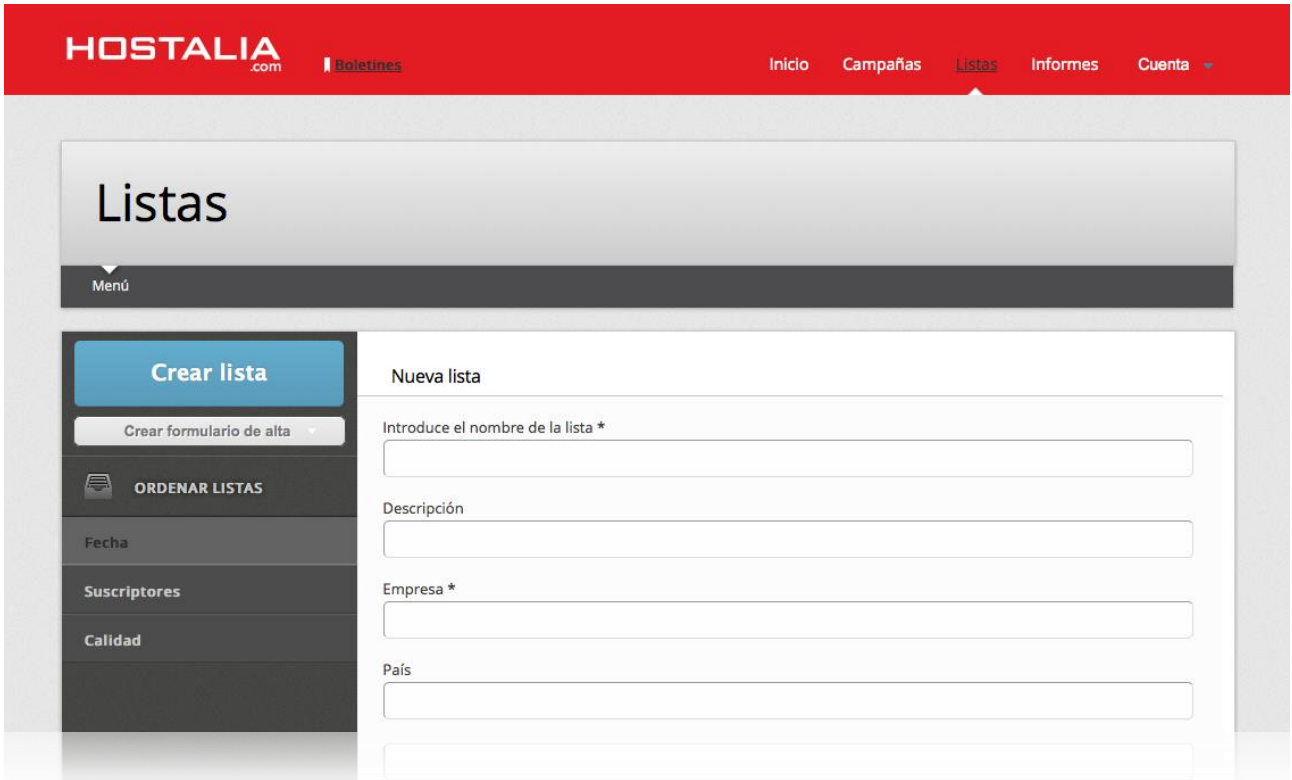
HOSTALIA .com

Boletines

Inicio Campañas Listas Informes Cuenta

Listas

Menú

Crear lista

Crear formulario de alta

ORDENAR LISTAS

Fecha

Suscriptores

Calidad

Nueva lista

Introduce el nombre de la lista *

Descripción

Empresa *

País